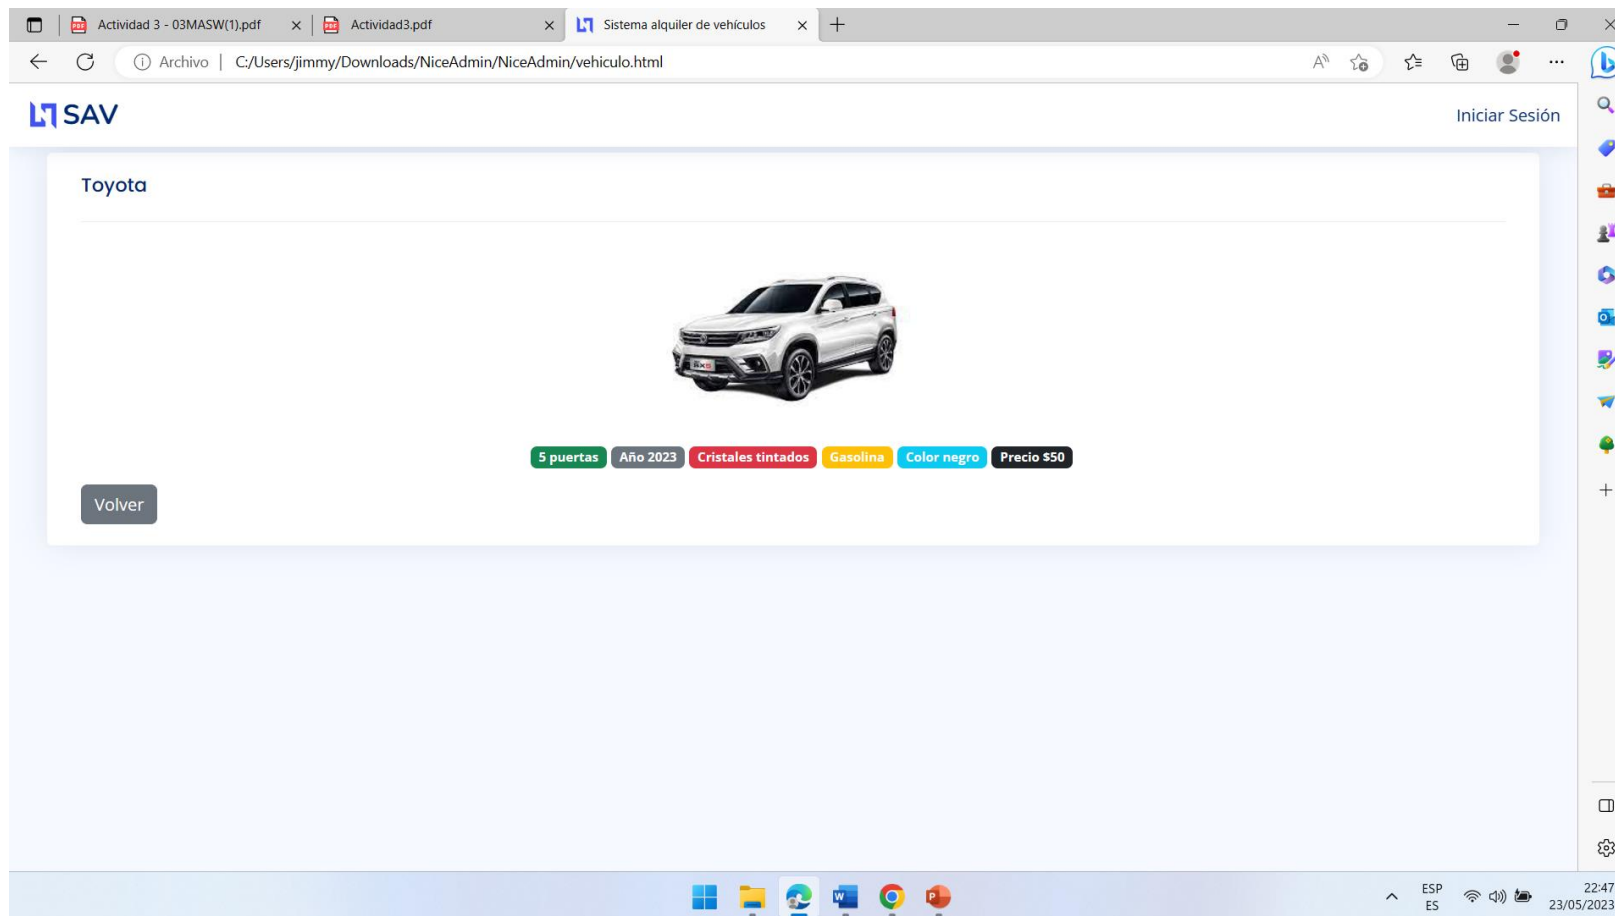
Actividad 3 - 03MASW(1).pdf
Actividad3.pdf
Sistema alquiler de vehículos

Archivo | C:/Users/jimmy/Downloads/NiceAdmin/NiceAdmin/vehiculo.html

SAV

Iniciar Sesión

Toyota

5 puertas Año 2023 Cristales tintados Gasolina Color negro Precio $50

Volver

ESP
ES
22:47
23/05/2023